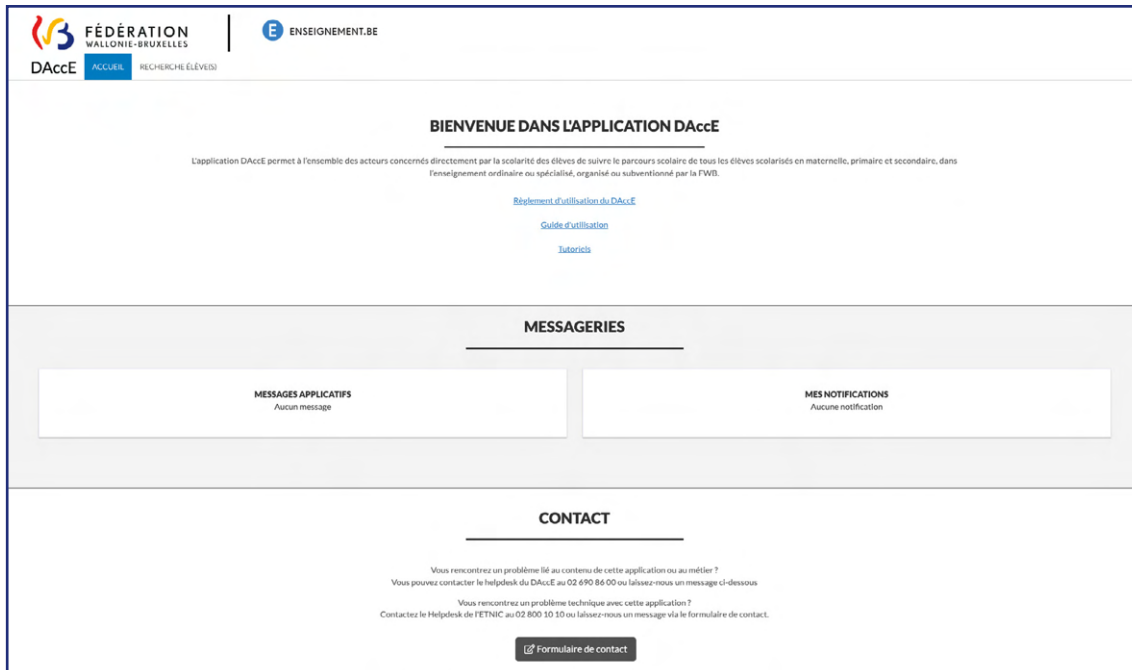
FÉDÉRATION
WALLONIE-BRUXELLES

E ENSEIGNEMENT.BE

DAccE ACCUEIL RECHERCHE ÉLÈVE(S)

BIENVENUE DANS L'APPLICATION DAccE

L'application DAccE permet à l'ensemble des acteurs concernés directement par la scolarité des élèves de suivre le parcours scolaire de tous les élèves scolarisés en maternelle, primaire et secondaire, dans l'enseignement ordinaire ou spécialisé, organisé ou subventionné par la FWB.

Règlement d'utilisation du DAccE

Guide d'utilisation

Tutoriels

MESSAGERIES

MESSAGES APPLICATIFS
Aucun message

MES NOTIFICATIONS
Aucune notification

CONTACT

Vous rencontrez un problème lié au contenu de cette application ou au métier ?
Vous pouvez contacter le helpdesk du DAccE au 02 690 86 00 ou laissez-nous un message ci-dessous

Vous rencontrez un problème technique avec cette application ?
Contactez le Helpdesk de l'ETNIC au 02 800 10 10 ou laissez-nous un message via le formulaire de contact.

Formulaire de contact